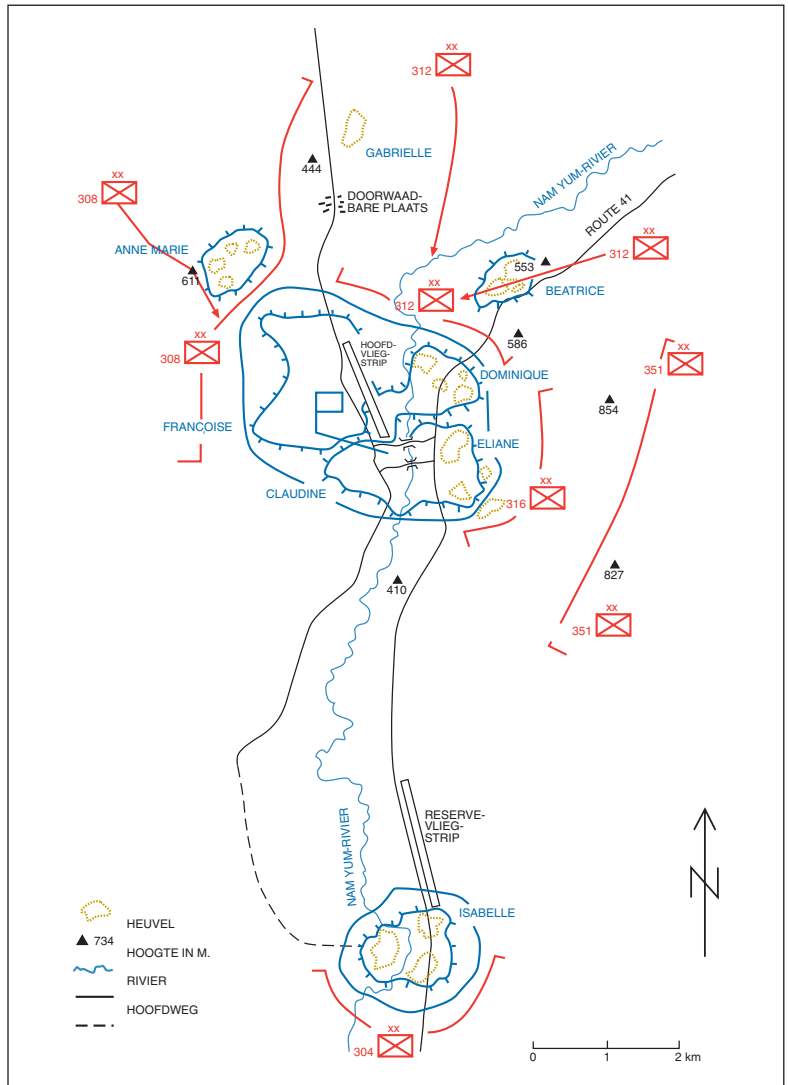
xx
312

GABRIELLE

444

DOORWAAD-
BARE PLAATS

NAM YUM-RIVIER

ROUTE 41

xx
308

ANNE MARIE

611

xx
312

553

BEATRICE

xx
312

586

xx
308

HOOFD-
VLIEG-
STRIP

DOMINIQUE

xx
351

854

FRANCOISE

ELIANE

CLAUDINE

xx
316

410

827

xx
351

RESERVE-
VLIEG-
STRIP

NAM YUM-RIVIER

ISABELLE

HEUVEL

734 HOOGTE IN M.

RIVIER

HOOFDWEG

xx
304

0 1 2 km